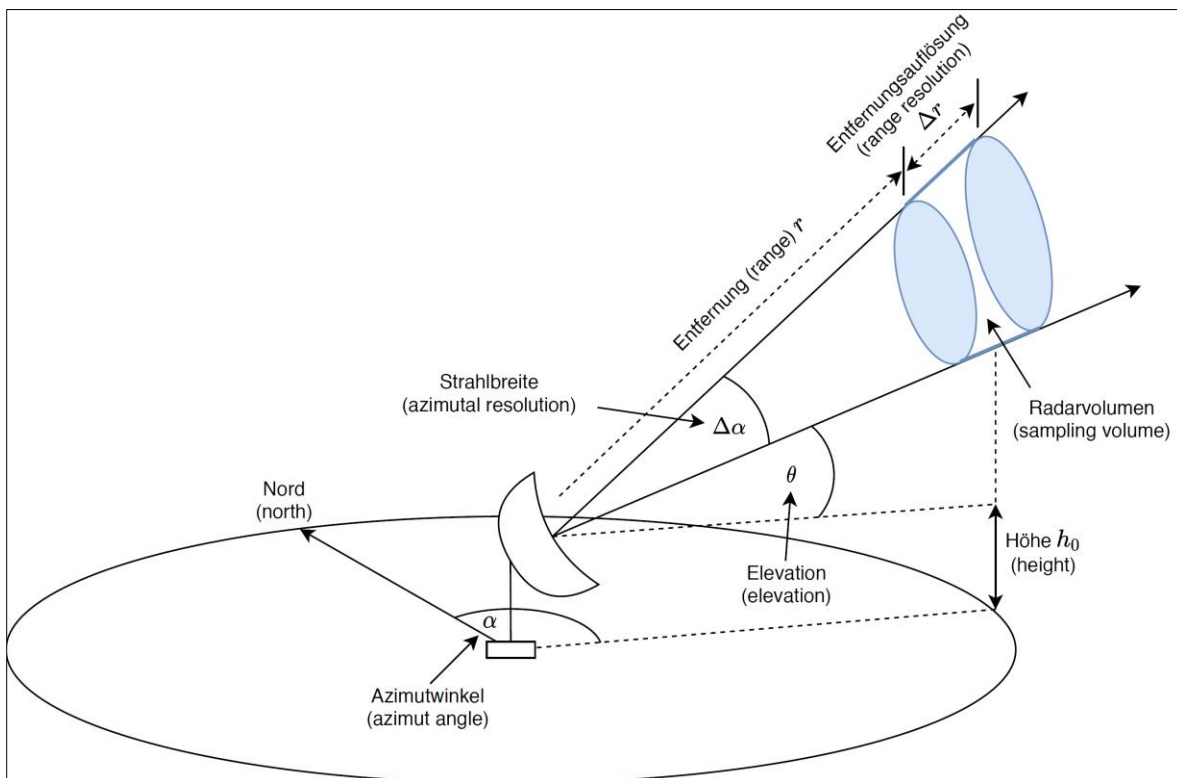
Entfernungsauflösung
(range resolution)

$\Delta r$

Entfernung (range) $r$

Strahlbreite
(azimutal resolution)

$\Delta\alpha$

Radarvolumen
(sampling volume)

$\theta$

Nord
(north)

Höhe $h_0$
(height)

Elevation
(elevation)

$\alpha$

Azimutwinkel
(azimut angle)